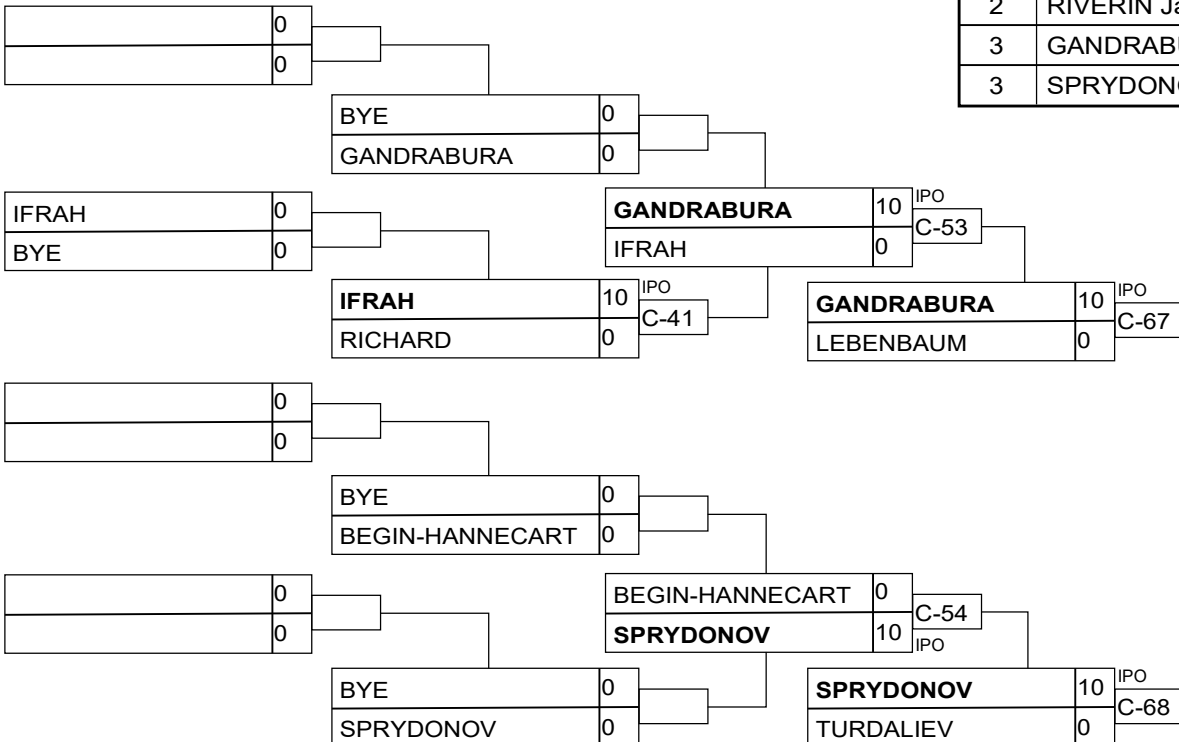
| 2 | RIVERIN Ja |
|---|---|
| 3 | GANDRABU |
| 3 | SPRYDONO |

0
0

BYE 0
GANDRABURA 0

IFRAH 0
BYE 0

GANDRABURA 10
IFRAH 0
IPO
C-53

IFRAH 10
RICHARD 0
IPO
C-41

GANDRABURA 10
LEBENBAUM 0
IPO
C-67

0
0

BYE 0
BEGIN-HANNECART 0

0
0

BEGIN-HANNECART 0
SPRYDONOV 10
C-54
IPO

BYE 0
SPRYDONOV 0

SPRYDONOV 10
TURDALIEV 0
IPO
C-68